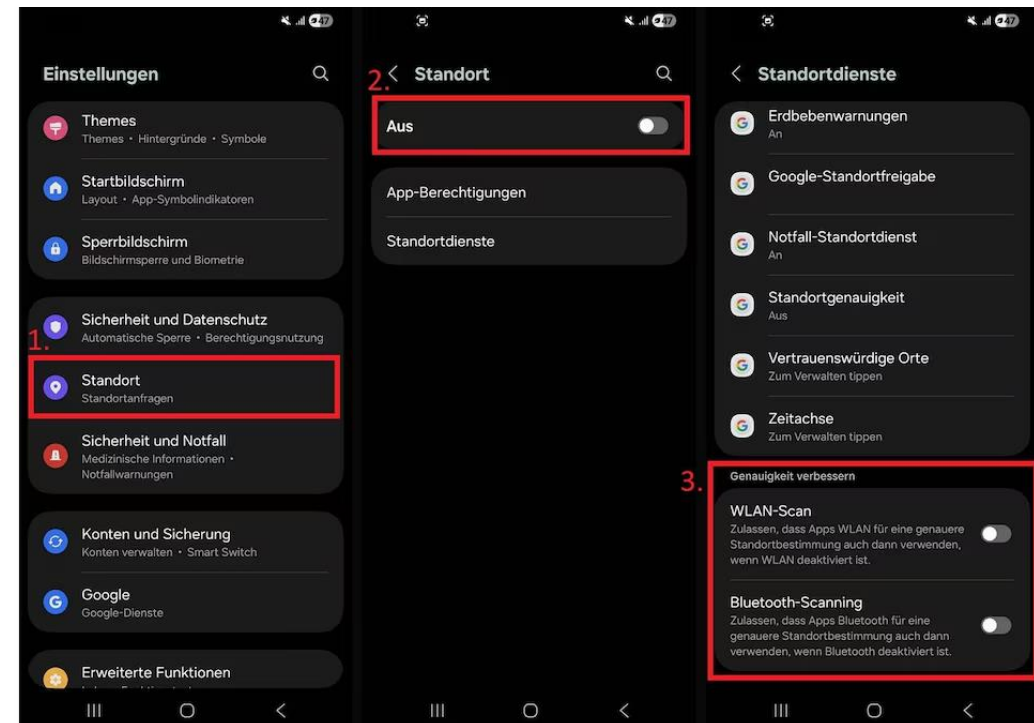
47

Einstellungen

Themes
Themes • Hintergründe • Symbole

Startbildschirm
Layout • App-Symbolindikatoren

Sperrbildschirm
Bildschirmsperre und Biometrie

Sicherheit und Datenschutz
Automatische Sperre • Berechtigungsnutzung

1.

Standort
Standortanfragen

Sicherheit und Notfall
Medizinische Informationen • Notfallwarnungen

Konten und Sicherung
Konten verwalten • Smart Switch

Google
Google-Dienste

Erweiterte Funktionen
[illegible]

47

2.

Standort

Aus

App-Berechtigungen

Standortdienste

47

Standortdienste

Erdbebenwarnungen
An

Google-Standortfreigabe

Notfall-Standortdienst
An

Standortgenauigkeit
Aus

Vertrauenswürdige Orte
Zum Verwalten tippen

Zeitachse
Zum Verwalten tippen

3.

Genauigkeit verbessern

WLAN-Scan
Zulassen, dass Apps WLAN für eine genauere Standortbestimmung auch dann verwenden, wenn WLAN deaktiviert ist.

Bluetooth-Scanning
Zulassen, dass Apps Bluetooth für eine genauere Standortbestimmung auch dann verwenden, wenn Bluetooth deaktiviert ist.